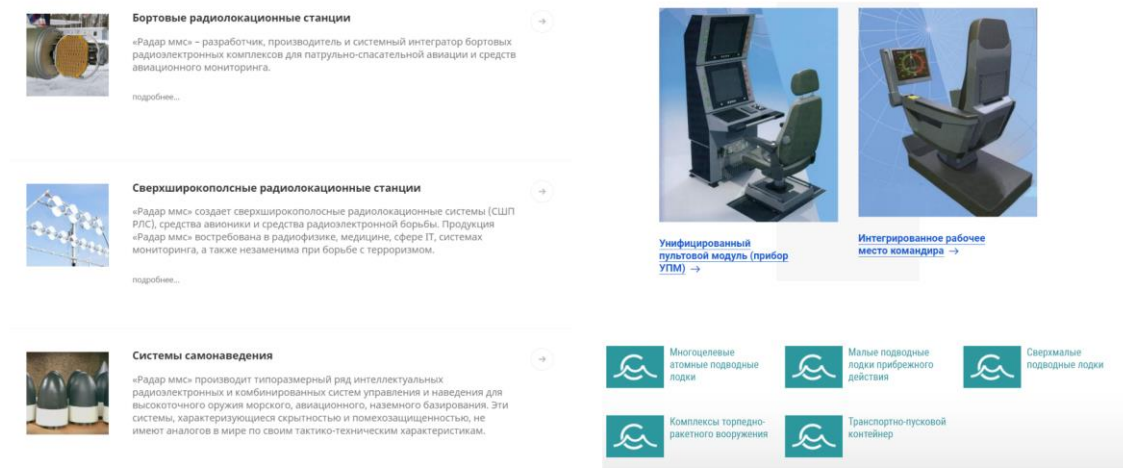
Бортовые радиолокационные станции

«Радар ммс» – разработчик, производитель и системный интегратор бортовых радиоэлектронных комплексов для патрульно-спасательной авиации и средств авиационного мониторинга.

подробнее...

Сверхширокополосные радиолокационные станции

«Радар ммс» создает сверхширокополосные радиолокационные системы (СШП РЛС), средства авионики и средства радиоэлектронной борьбы. Продукция «Радар ммс» востребована в радиофизике, медицине, сфере IT, системах мониторинга, а также незаменима при борьбе с терроризмом.

подробнее...

Системы самонаведения

«Радар ммс» производит типоразмерный ряд интеллектуальных радиоэлектронных и комбинированных систем управления и наведения для высокоточного оружия морского, авиационного, наземного базирования. Эти системы, характеризующиеся скрытностью и помехозащищенностью, не имеют аналогов в мире по своим тактико-техническим характеристикам.

Унифицированный пультовой модуль (прибор УПМ) →

Интегрированное рабочее место командира →

Многоцелевые атомные подводные лодки

Малые подводные лодки прибрежного действия

Сверхмалые подводные лодки

Комплексы торпедно-ракетного вооружения

Транспортно-пусковой контейнер